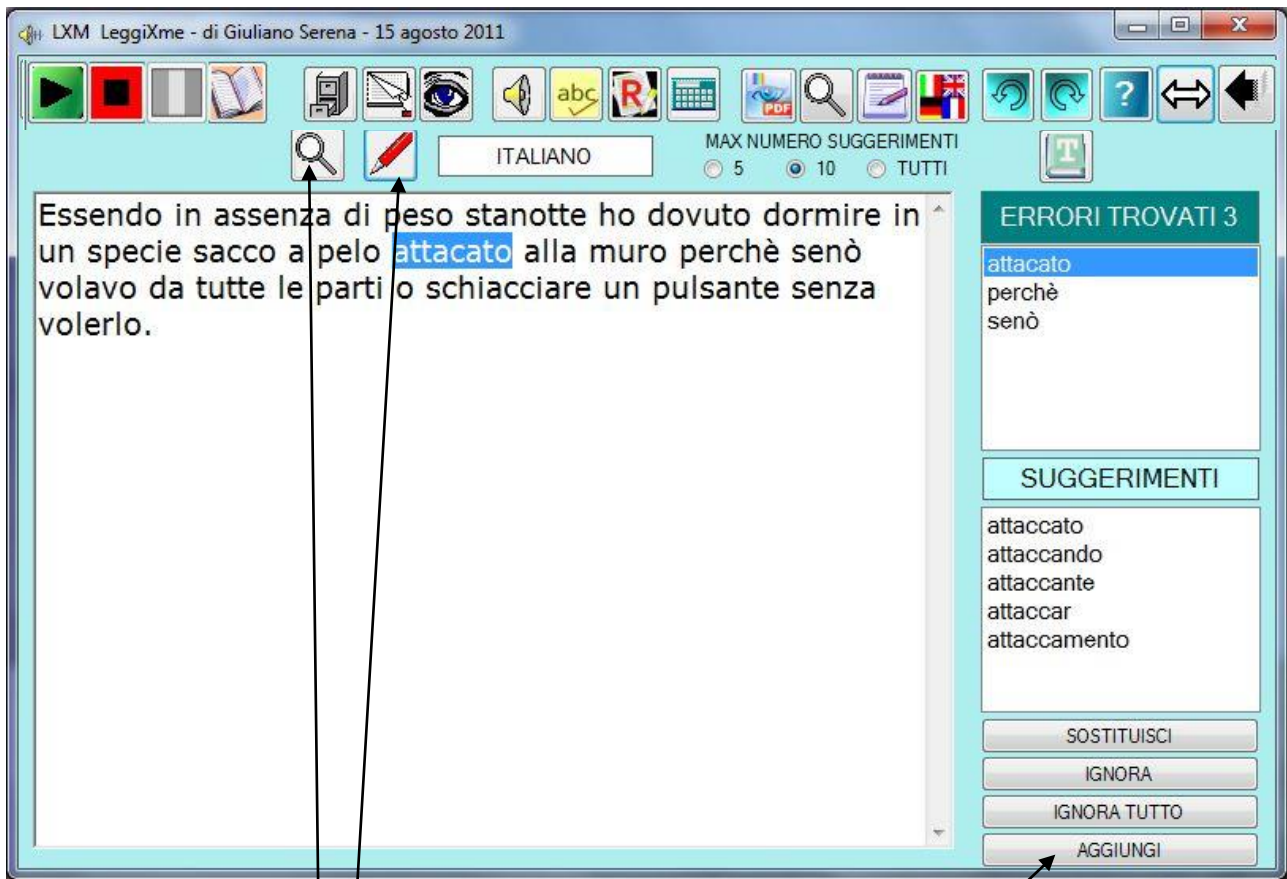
LXM LeggiXme - di Giuliano Serena - 15 agosto 2011

abc R PDF T

ITALIANO

MAX NUMERO SUGGERIMENTI
5 10 TUTTI

Essendo in assenza di peso stanotte ho dovuto dormire in un specie sacco a pelo attacato alla muro perchè senò volavo da tutte le parti o schiacciare un pulsante senza volerlo.

ERRORI TROVATI 3

attacato
perchè
senò

SUGGERIMENTI

attaccato
attaccando
attaccante
attaccar
attaccamento

SOSTITUISCI
IGNORA
IGNORA TUTTO
AGGIUNGI